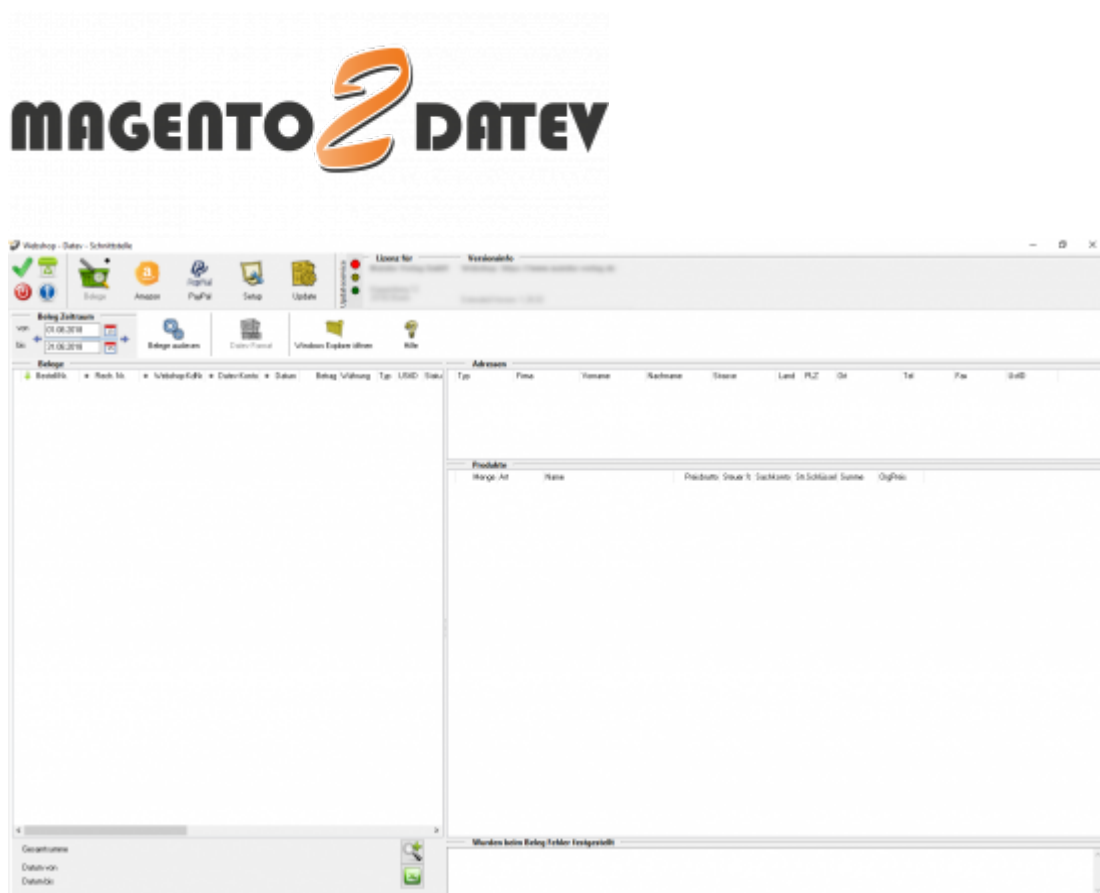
MAGENTO 2 DATEV

Webshop - Datev - Schnittstelle

Belege Amazon PayPal Setup Update

Updateservice

Lizenz für

Versionsinfo

Beleg Zeitraum

von 01.08.2018

bis 31.08.2018

Belege auslesen

Datev Format

Windows Explorer öffnen

Hilfe

Belege

BestellNr. Rech. Nr. Webshop KdNr. Datev Konto Datum Betrag Währung Typ USt-ID Status

Adressen

Typ Firma Vorname Nachname Strasse Land PLZ Ort Tel Fax UstID

Produkte

Menge Art Name Preisbrutto Steuer % Sachkonto St.Schlüssel Summe OrgPreis

Wurden beim Beleg Fehler festgestellt

Gesamtsumme

Datum von

Datum bis